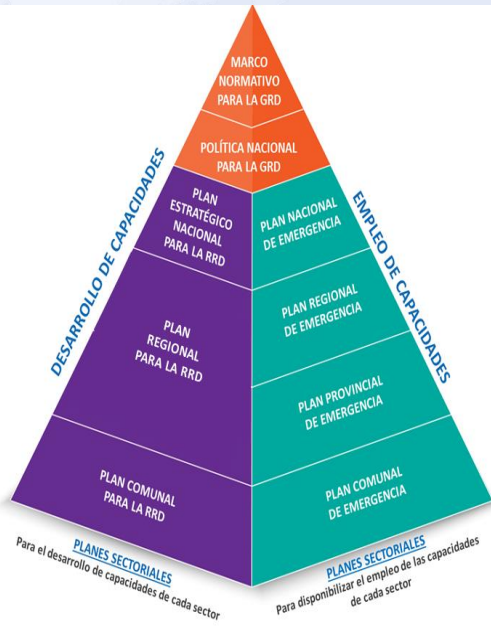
MARCO NORMATIVO PARA LA GRD

POLÍTICA NACIONAL PARA LA GRD

DESARROLLO DE CAPACIDADES

EMPLEO DE CAPACIDADES

PLAN ESTRATÉGICO NACIONAL PARA LA RRD

PLAN NACIONAL DE EMERGENCIA

PLAN REGIONAL PARA LA RRD

PLAN REGIONAL DE EMERGENCIA

PLAN PROVINCIAL DE EMERGENCIA

PLAN COMUNAL PARA LA RRD

PLAN COMUNAL DE EMERGENCIA

PLANES SECTORIALES
Para el desarrollo de capacidades de cada sector

PLANES SECTORIALES
Para disponibilizar el empleo de las capacidades de cada sector